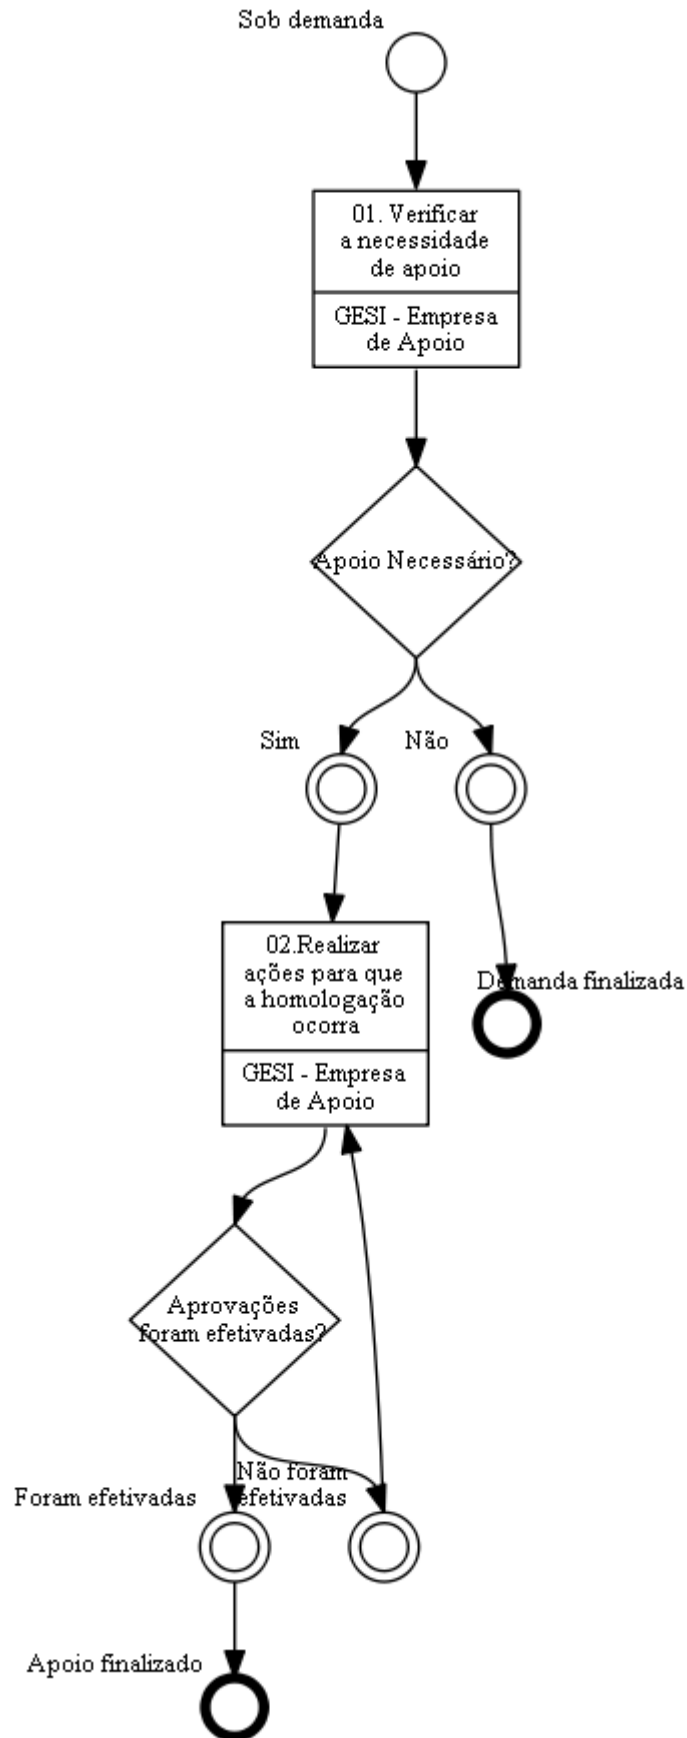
Sob demanda

01. Verificar a necessidade de apoio

GESI - Empresa de Apoio

Apoio Necessário?

Sim

Não

02.Realizar ações para que a homologação ocorra

GESI - Empresa de Apoio

Demanda finalizada

Aprovações foram efetivadas?

Foram efetivadas

Não foram efetivadas

Apoio finalizado